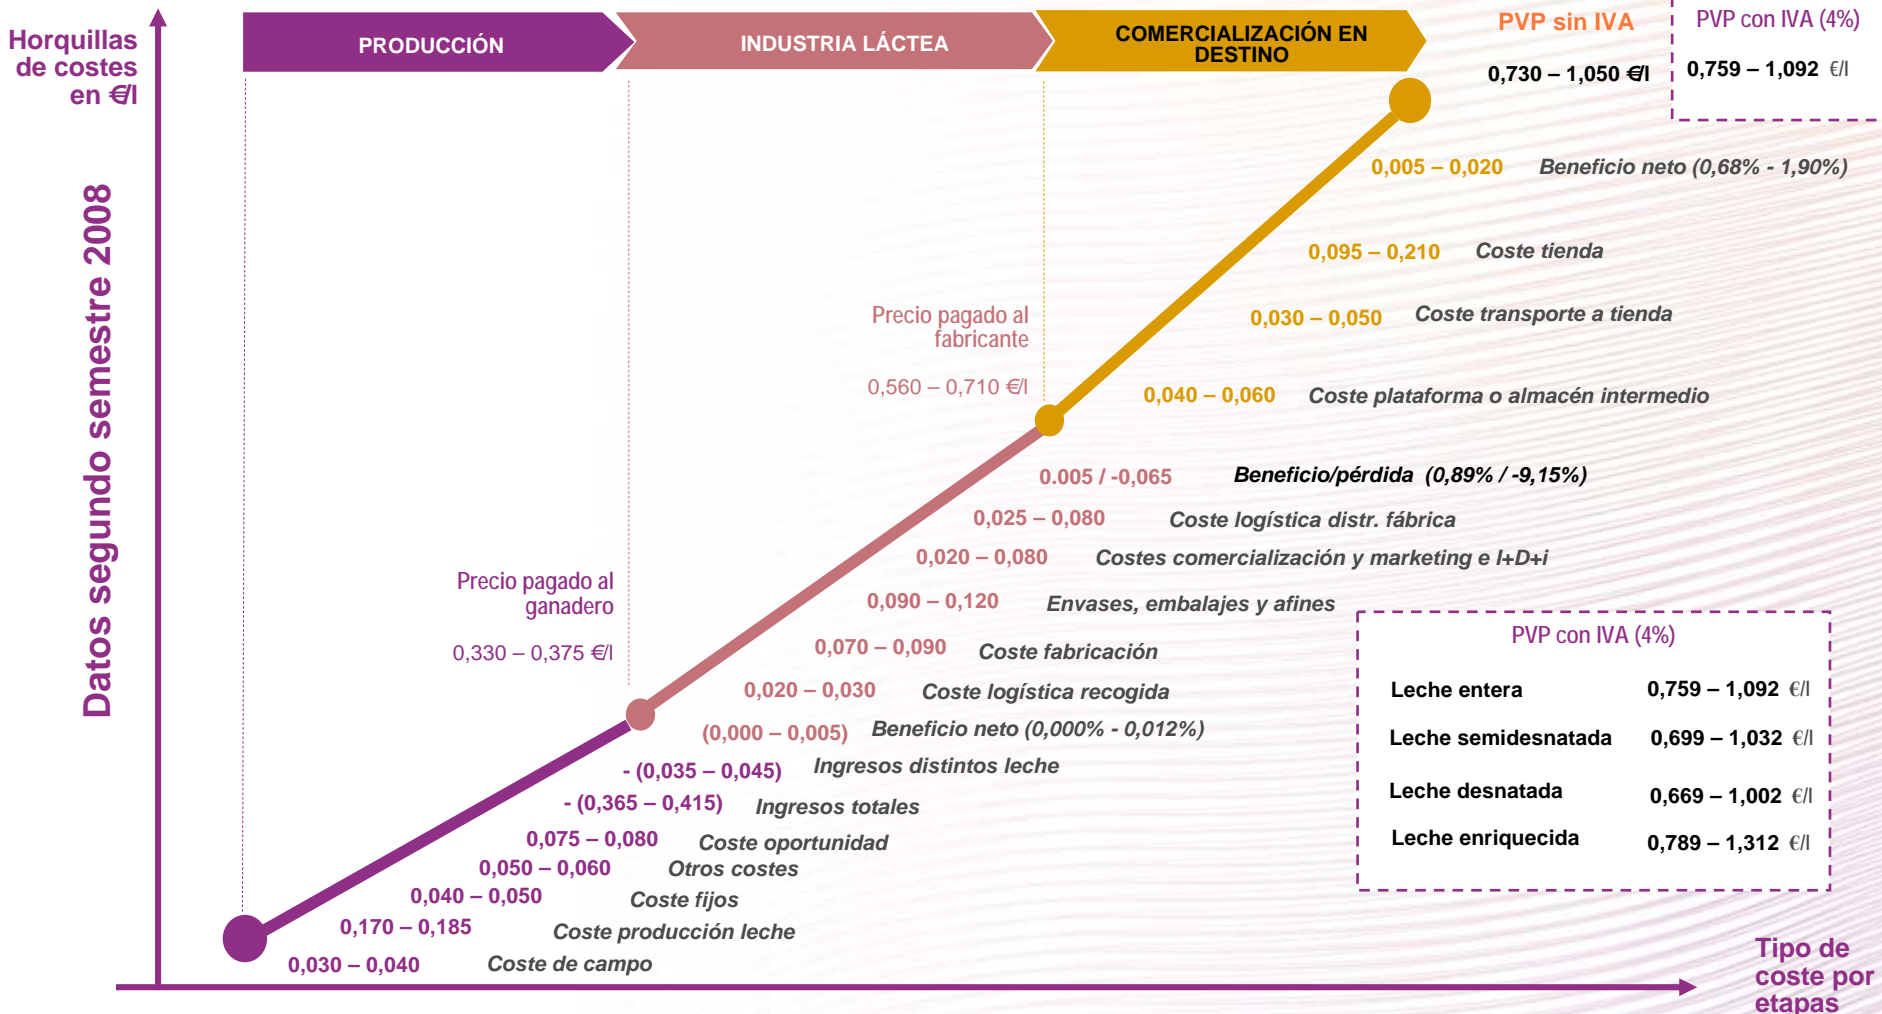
Horquillas de costes en €/l

Datos segundo semestre 2008

PRODUCCIÓN

INDUSTRIA LÁCTEA

COMERCIALIZACIÓN EN DESTINO

PVP sin IVA

0,730 – 1,050 €/l

PVP con IVA (4%)

0,759 – 1,092 €/l

0,005 – 0,020 Beneficio neto (0,68% - 1,90%)

0,095 – 0,210 Coste tienda

0,030 – 0,050 Coste transporte a tienda

0,040 – 0,060 Coste plataforma o almacén intermedio

Precio pagado al fabricante

0,560 – 0,710 €/l

0.005 / -0,065 Beneficio/pérdida (0,89% / -9,15%)

0,025 – 0,080 Coste logística distr. fábrica

0,020 – 0,080 Costes comercialización y marketing e I+D+i

0,090 – 0,120 Envases, embalajes y afines

0,070 – 0,090 Coste fabricación

0,020 – 0,030 Coste logística recogida

Precio pagado al ganadero

0,330 – 0,375 €/l

(0,000 – 0,005) Beneficio neto (0,000% - 0,012%)

- (0,035 – 0,045) Ingresos distintos leche

- (0,365 – 0,415) Ingresos totales

0,075 – 0,080 Coste oportunidad

0,050 – 0,060 Otros costes

0,040 – 0,050 Coste fijos

0,170 – 0,185 Coste producción leche

0,030 – 0,040 Coste de campo

PVP con IVA (4%)

| | |
|---|---|
| Leche entera | 0,759 – 1,092 €/l |
| Leche semidesnatada | 0,699 – 1,032 €/l |
| Leche desnatada | 0,669 – 1,002 €/l |
| Leche enriquecida | 0,789 – 1,312 €/l |

Tipo de coste por etapas